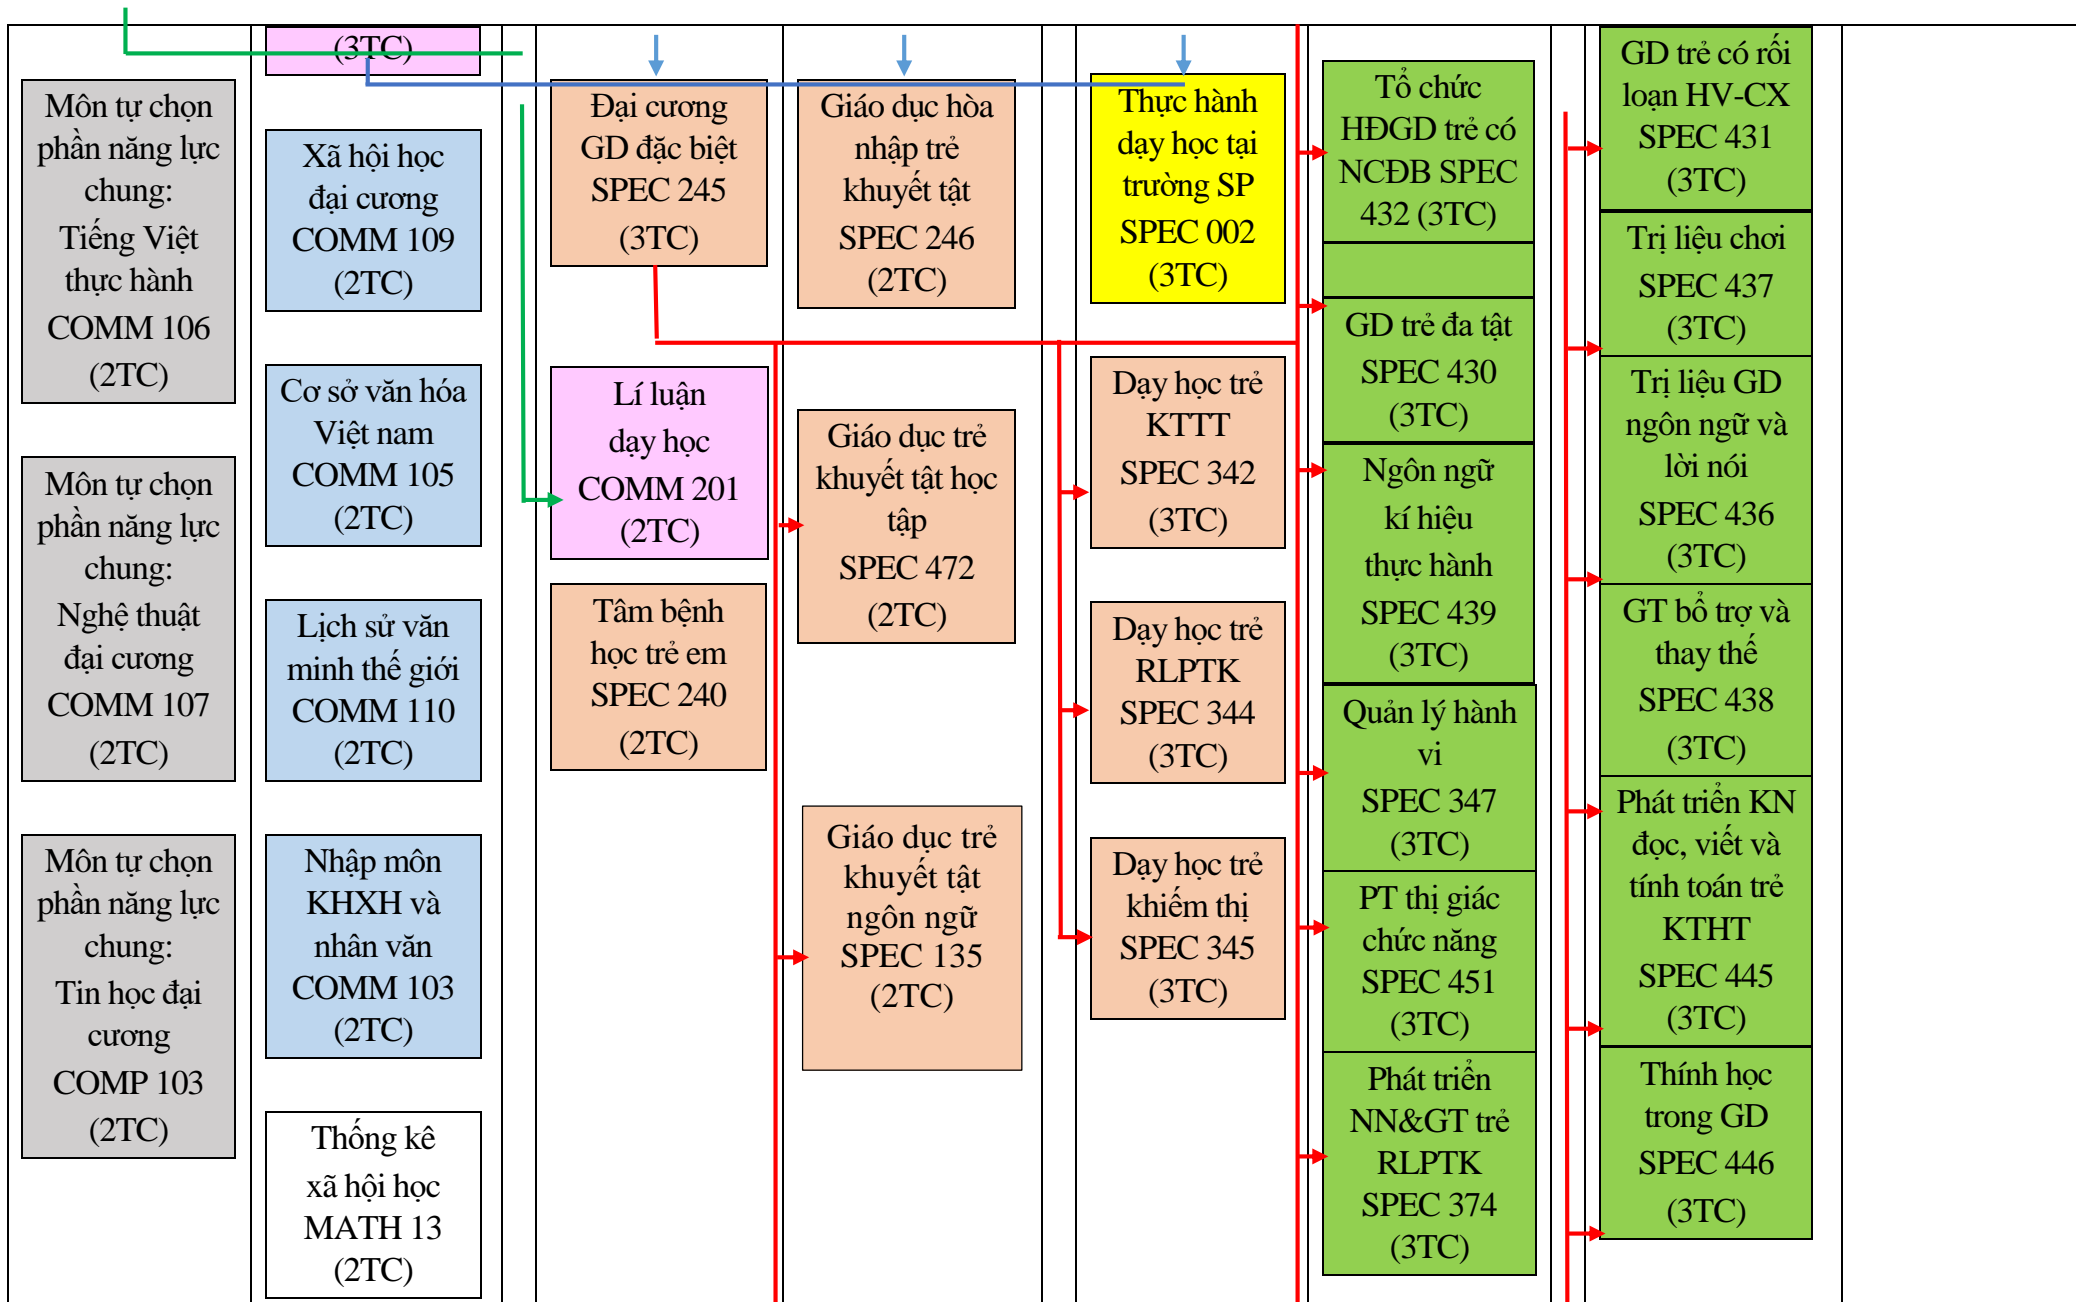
Môn tự chọn phần năng lực chung: Tiếng Việt thực hành COMM 106 (2TC)

Môn tự chọn phần năng lực chung: Nghệ thuật đại cương COMM 107 (2TC)

Môn tự chọn phần năng lực chung: Tin học đại cương COMP 103 (2TC)

(3TC)

Xã hội học đại cương COMM 109 (2TC)

Cơ sở văn hóa Việt nam COMM 105 (2TC)

Lịch sử văn minh thế giới COMM 110 (2TC)

Nhập môn KHXH và nhân văn COMM 103 (2TC)

Thống kê xã hội học MATH 13 (2TC)

Đại cương GD đặc biệt SPEC 245 (3TC)

Lí luận dạy học COMM 201 (2TC)

Tâm bệnh học trẻ em SPEC 240 (2TC)

Giáo dục hòa nhập trẻ khuyết tật SPEC 246 (2TC)

Giáo dục trẻ khuyết tật học tập SPEC 472 (2TC)

Giáo dục trẻ khuyết tật ngôn ngữ SPEC 135 (2TC)

Thực hành dạy học tại trường SP SPEC 002 (3TC)

Dạy học trẻ KTTT SPEC 342 (3TC)

Dạy học trẻ RLPTK SPEC 344 (3TC)

Dạy học trẻ khiếm thị SPEC 345 (3TC)

Tổ chức HĐGD trẻ có NCĐB SPEC 432 (3TC)

GD trẻ đa tật SPEC 430 (3TC)

Ngôn ngữ kí hiệu thực hành SPEC 439 (3TC)

Quản lý hành vi SPEC 347 (3TC)

PT thị giác chức năng SPEC 451 (3TC)

Phát triển NN&GT trẻ RLPTK SPEC 374 (3TC)

GD trẻ có rối loạn HV-CX SPEC 431 (3TC)

Trị liệu chơi SPEC 437 (3TC)

Trị liệu GD ngôn ngữ và lời nói SPEC 436 (3TC)

GT bổ trợ và thay thế SPEC 438 (3TC)

Phát triển KN đọc, viết và tính toán trẻ KTHT SPEC 445 (3TC)

Thính học trong GD SPEC 446 (3TC)